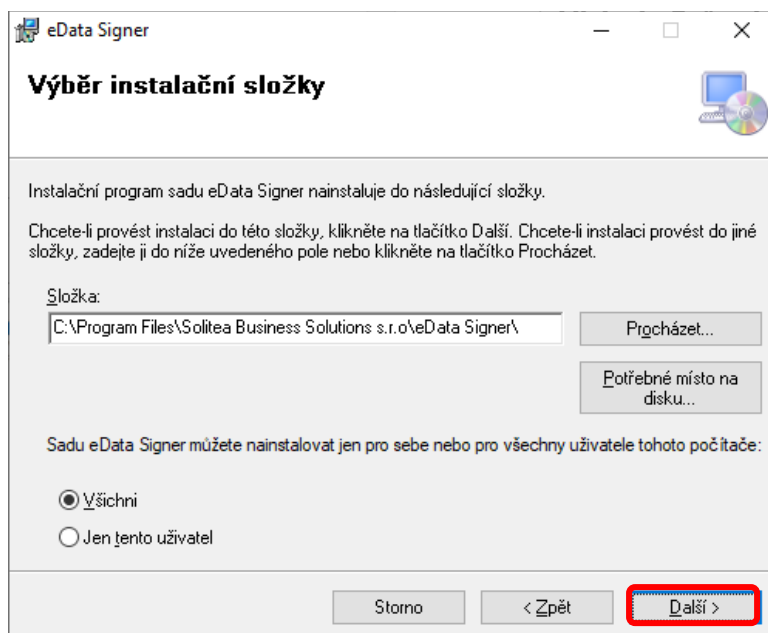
eData Signer

Výběr instalační složky

Instalační program sadu eData Signer nainstaluje do následující složky.

Chcete-li provést instalaci do této složky, klikněte na tlačítko Další. Chcete-li instalaci provést do jiné složky, zadejte ji do níže uvedeného pole nebo klikněte na tlačítko Procházet.

Složka:

C:\Program Files\Solitea Business Solutions s.r.o\eData Signer\

Procházet...

Potřebné místo na disku...

Sadu eData Signer můžete nainstalovat jen pro sebe nebo pro všechny uživatele tohoto počítače:

Všichni

Jen tento uživatel

Storno

< Zpět

Další >